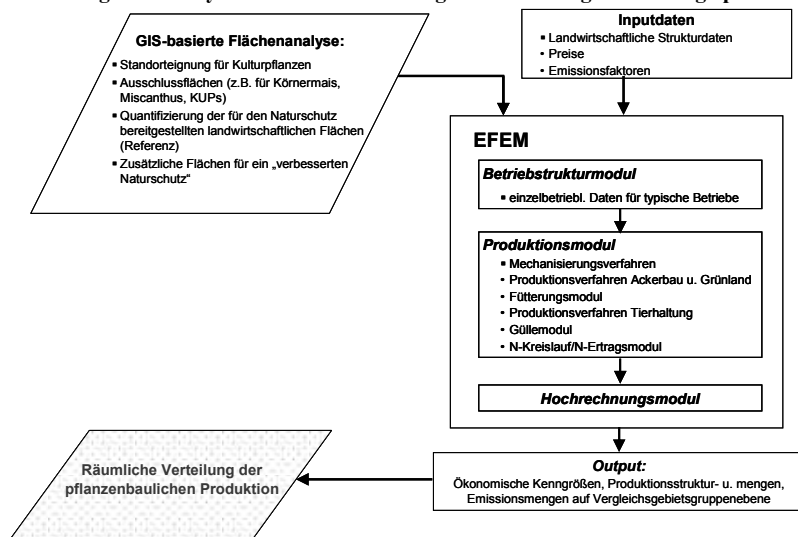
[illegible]

GIS-basierte Flächenanalyse:

- Standorteignung für Kulturpflanzen
- Ausschlussflächen (z.B. für Körnermais, Miscanthus, KUPs)
- Quantifizierung der für den Naturschutz bereitgestellten landwirtschaftlichen Flächen (Referenz)
- Zusätzliche Flächen für ein „verbesserten Naturschutz"

Inputdaten

- Landwirtschaftliche Strukturdaten
- Preise
- Emissionsfaktoren

EFEM

Betriebstrukturmodul

- einzelbetriebl. Daten für typische Betriebe

Produktionsmodul

- Mechanisierungsverfahren
- Produktionsverfahren Ackerbau u. Grünland
- Fütterungsmodul
- Produktionsverfahren Tierhaltung
- Güllemodul
- N-Kreislauf/N-Ertragsmodul

Hochrechnungsmodul

Output:
Ökonomische Kenngrößen, Produktionsstruktur- u. mengen, Emissionsmengen auf Vergleichsgebietsgruppenebene

Räumliche Verteilung der pflanzenbaulichen Produktion